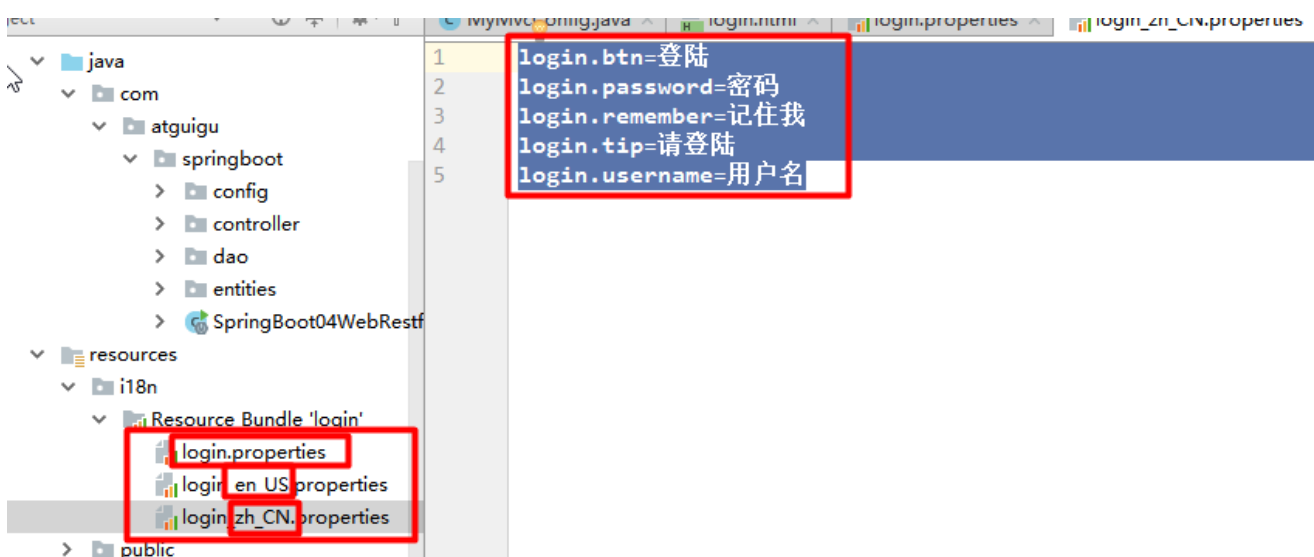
ject

java
com
atguigu
springboot
config
controller
dao
entities
SpringBoot04WebRestf
resources
i18n
Resource Bundle 'login'
login.properties
login_en_US.properties
login_zh_CN.properties
public

MyMvcConfig.java
login.html
login.properties
login_zh_CN.properties

1 login.btn=登陆
2 login.password=密码
3 login.remember=记住我
4 login.tip=请登陆
5 login.username=用户名